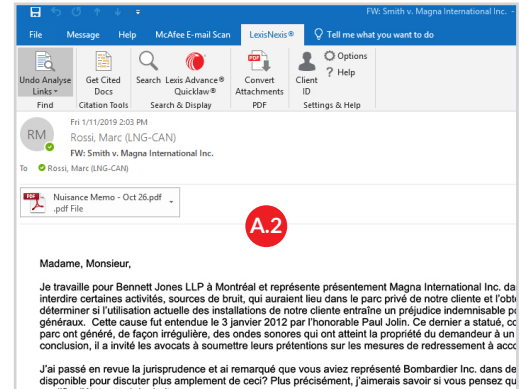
FW: Smith v. Magna International Inc.

File  Message  Help  McAfee E-mail Scan  LexisNexis®  Tell me what you want to do

Undo Analyse Links
Find
Get Cited Docs
Citation Tools
Search  Lexis Advance® Quicklaw®
Search & Display
Convert Attachments
PDF
Client ID
Options
Help
Settings & Help

RM
Fri 1/11/2019 2:03 PM
Rossi, Marc (LNG-CAN)
FW: Smith v. Magna International Inc.
To  Rossi, Marc (LNG-CAN)

Nuisance Memo - Oct 26.pdf
.pdf File

A.2

Madame, Monsieur,

Je travaille pour Bennett Jones LLP à Montréal et représente présentement Magna International Inc. da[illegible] interdire certaines activités, sources de bruit, qui auraient lieu dans le parc privé de notre cliente et l'obt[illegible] déterminer si l'utilisation actuelle des installations de notre cliente entraîne un préjudice indemnisable p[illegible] généraux. Cette cause fut entendue le 3 janvier 2012 par l'honorable Paul Jolin. Ce dernier a statué, co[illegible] parc ont généré, de façon irrégulière, des ondes sonores qui ont atteint la propriété du demandeur à un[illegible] conclusion, il a invité les avocats à soumettre leurs prétentions sur les mesures de redressement à acco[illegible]

J'ai passé en revue la jurisprudence et ai remarqué que vous aviez représenté Bombardier Inc. dans de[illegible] disponible pour discuter plus amplement de ceci? Plus précisément, j'aimerais savoir si vous pensez qu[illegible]